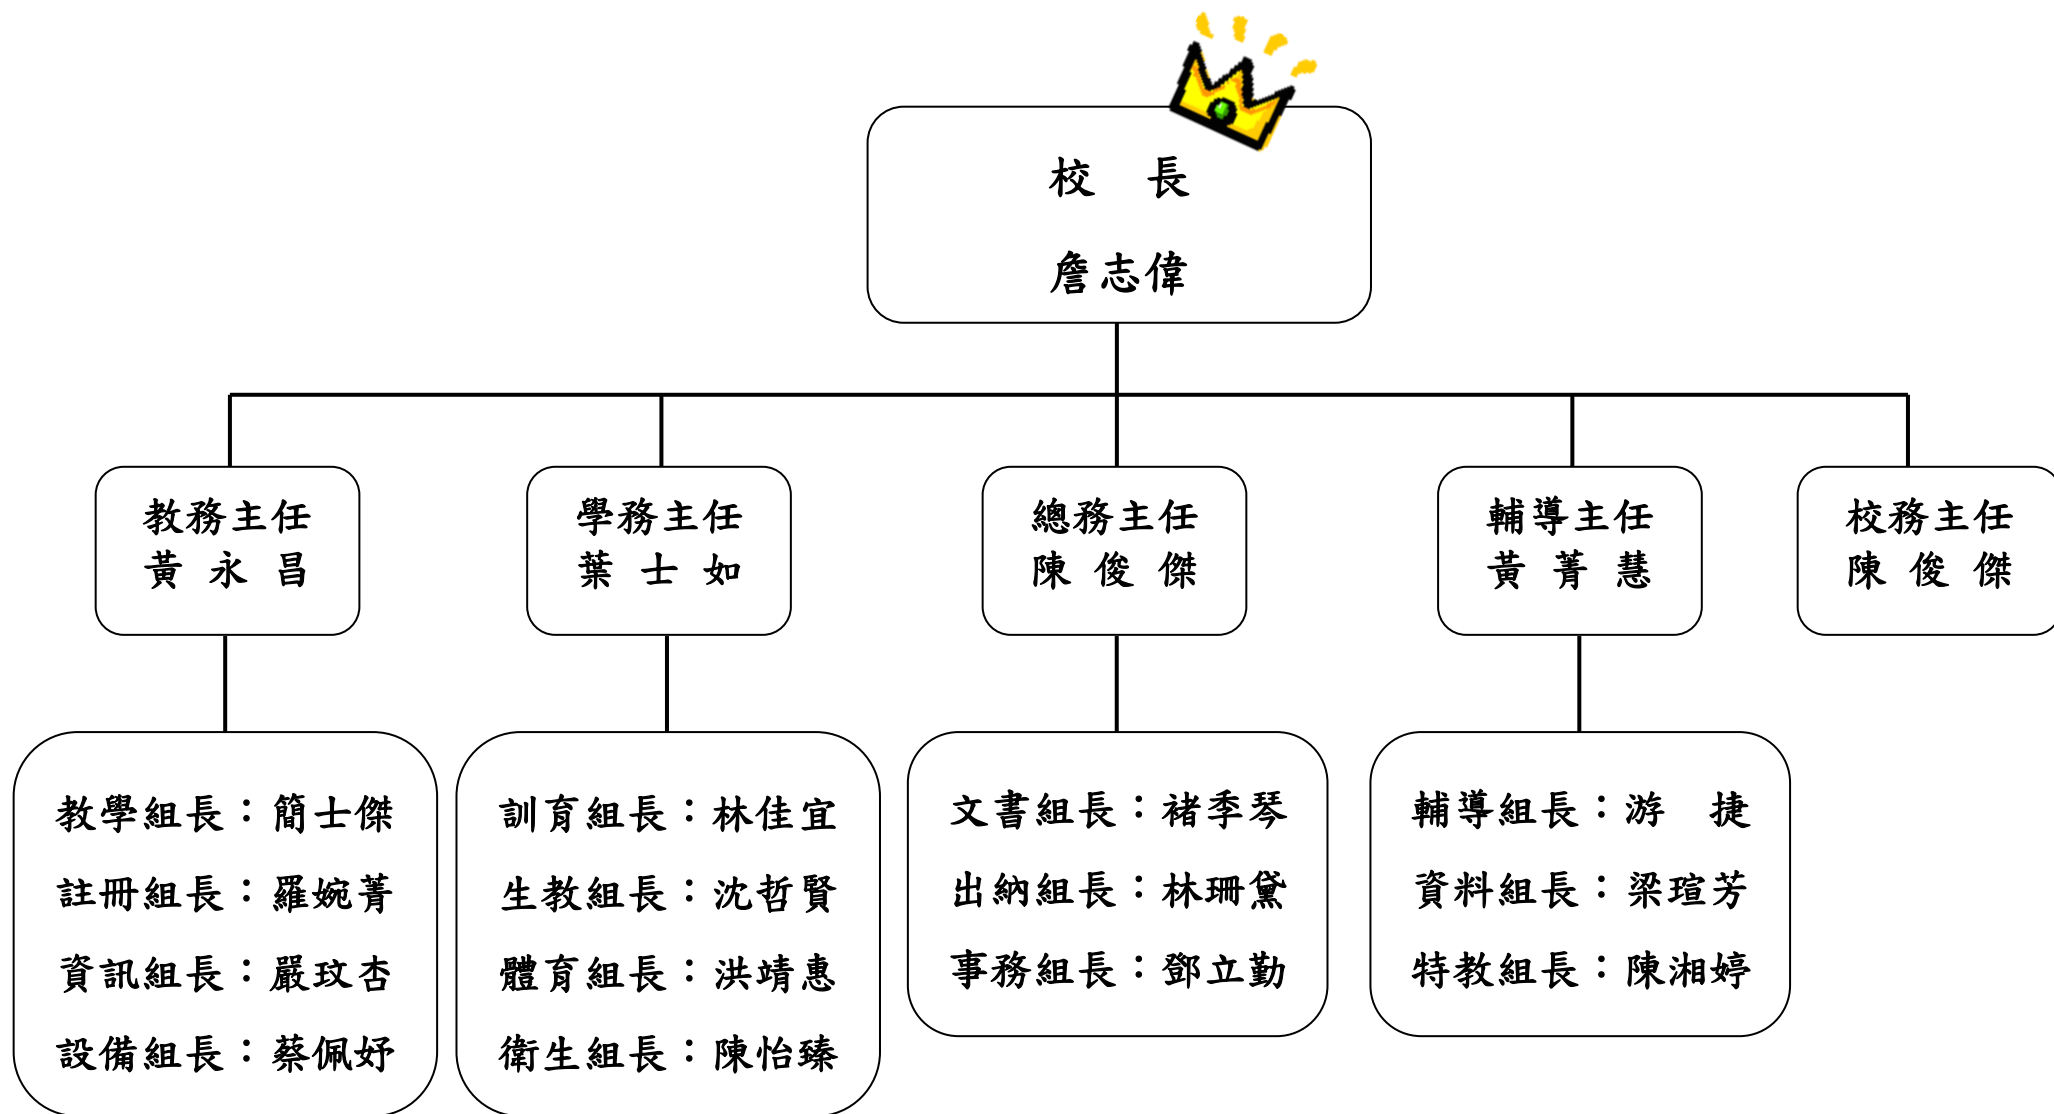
校 長

詹志偉

教務主任
黃 永 昌

學務主任
葉 士 如

總務主任
陳 俊 傑

輔導主任
黃 菁 慧

校務主任
陳 俊 傑

教學組長：簡士傑
註冊組長：羅婉菁
資訊組長：嚴玟杏
設備組長：蔡佩妤

訓育組長：林佳宜
生教組長：沈哲賢
體育組長：洪靖惠
衛生組長：陳怡臻

文書組長：褚季琴
出納組長：林珊黛
事務組長：鄧立勤

輔導組長：游 捷
資料組長：梁瑄芳
特教組長：陳湘婷